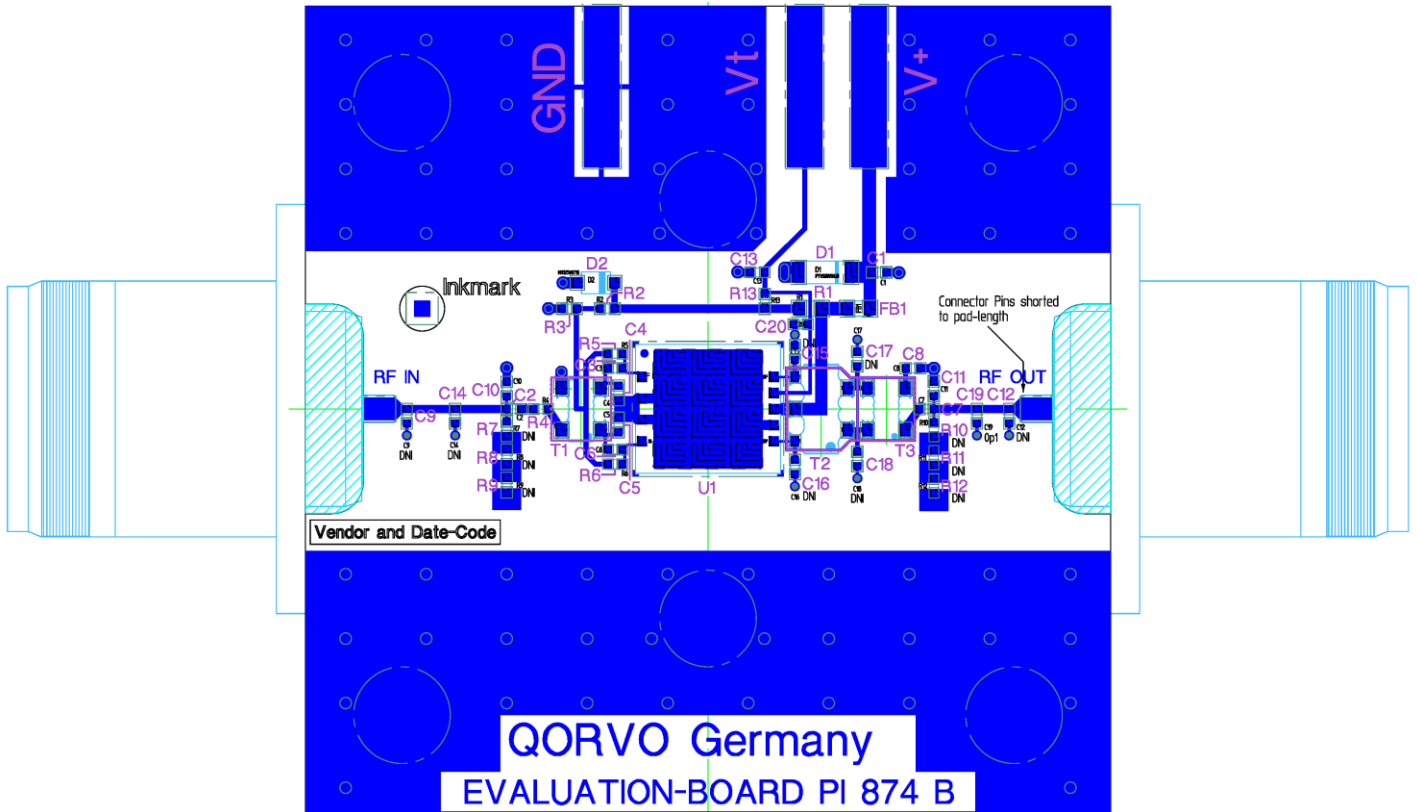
GND
Vt
V+

C13
D1
C1
D2
R2
R13
R1
inkmark
R3
FB1
Connector Pins shorted to pad-length
C20
C4
R5
C15
C17
DNI
C8
RF IN
D3
C11
RF OUT
C14
C10
C2
C19
C12
C9
R4
C7
C3
R7
DNI
DNI
R10
DNI
0p1
DNI
DNI
T1
C6
T2
C18
T3
R8
DNI
R11
DNI
R9
DNI
R6
C5
U1
C16
DNI
DNI
R12
DNI
Vendor and Date-Code

QORVO Germany
EVALUATION-BOARD PI 874 B